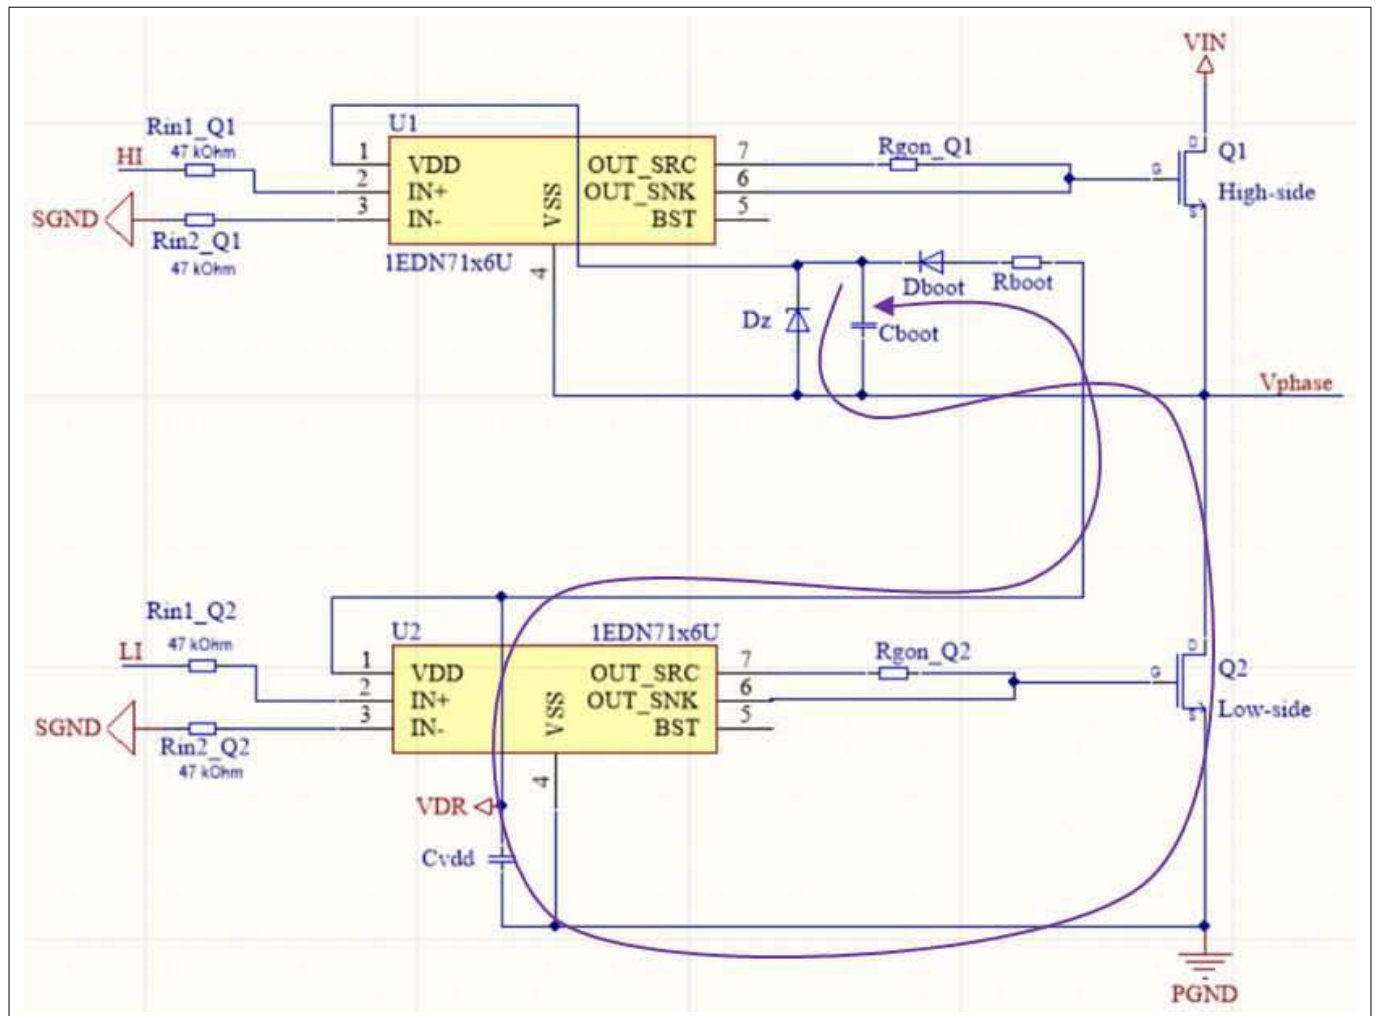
VIN

Rin1_Q1
47 kOhm
HI
SGND
Rin2_Q1
47 kOhm
U1
1 VDD
2 IN+
3 IN-
VSS
OUT_SRC 7
OUT_SNK 6
BST 5
1EDN71x6U
4
Rgon_Q1
G
D
S
Q1
High-side
Dboot
Rboot
Dz
Cboot
Vphase

Rin1_Q2
47 kOhm
LI
SGND
Rin2_Q2
47 kOhm
U2
1EDN71x6U
1 VDD
2 IN+
3 IN-
VSS
OUT_SRC 7
OUT_SNK 6
BST 5
4
Rgon_Q2
G
D
S
Q2
Low-side
VDR
Cvdd
PGND